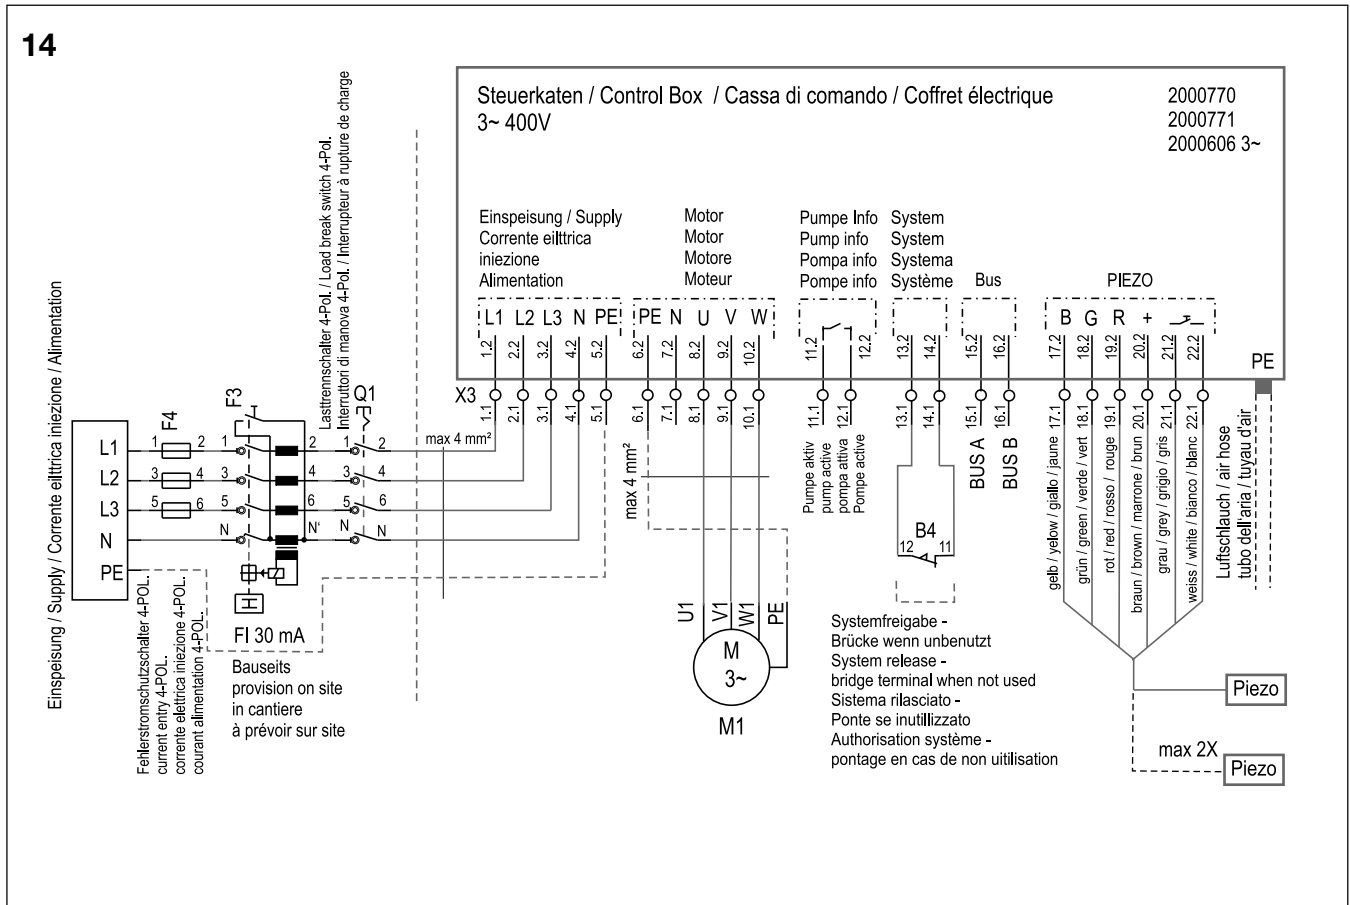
14

Steuerkaten / Control Box / Cassa di comando / Coffret électrique
3~ 400V

2000770
2000771
2000606 3~

Einspeisung / Supply
Corrente eilttrica iniezione
Alimentation

Motor
Motor
Motore
Moteur

Pumpe Info
Pump info
Pompa info
Pompe info

System
System
Systema
Système

Bus

PIEZO

L1 L2 L3 N PE
PE N U V W
B G R + 

1.2 2.2 3.2 4.2 5.2 6.2 7.2 8.2 9.2 10.2 11.2 12.2 13.2 14.2 15.2 16.2 17.2 18.2 19.2 20.2 21.2 22.2

PE

X3
1.1 2.1 3.1 4.1 5.1 6.1 7.1 8.1 9.1 10.1 11.1 12.1 13.1 14.1 15.1 16.1 17.1 18.1 19.1 20.1 21.1 22.1

Einspeisung / Supply / Corrente elttrica iniezione / Alimentation

L1
L2
L3
N
PE

F4
1 2
3 4
5 6

F3
1 2
3 4
5 6
N N'

Lasttrennschalter 4-Pol. / Load break switch 4-Pol.
Interruttori di manova 4-Pol. / Interrupteur à rupture de charge

Q1
1 2
3 4
5 6
N N

max 4 mm²

max 4 mm²

FI 30 mA

Fehlerstromschutzschalter 4-POL.
current entry 4-POL.
corrente elettrica iniezione 4-POL.
courant alimentation 4-POL.

Bauseits
provision on site
in cantiere
à prévoir sur site

U1 V1 W1 PE
M
3~
M1

Pumpe aktiv
pump active
pompa attiva
Pompe active

B4
12 11

BUS A
BUS B

Systemfreigabe -
Brücke wenn unbenutzt
System release -
bridge terminal when not used
Sistema rilasciato -
Ponte se inutillizzato
Authorisation système -
pontage en cas de non uitilisation

gelb / yelow / giallo / jaune
grün / green / verde / vert
rot / red / rosso / rouge
braun / brown / marrone / brun
grau / grey / grigio / gris
weiss / white / bianco / blanc
Luftschlauch / air hose
tubo dell'aria / tuyau d'air

Piezo
max 2X
Piezo